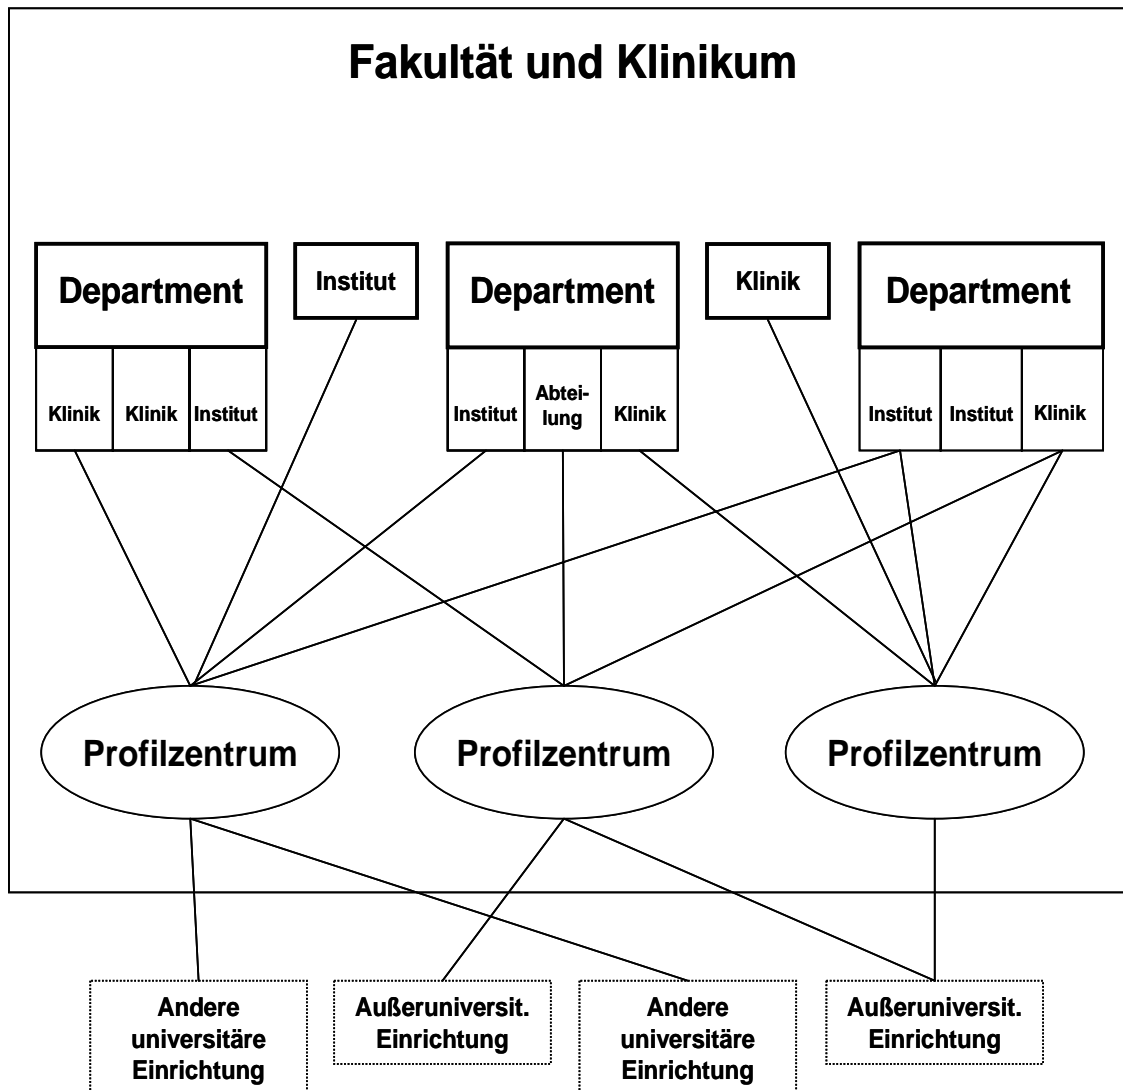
Fakultät und Klinikum

Department

Klinik

Klinik

Institut

Institut

Department

Institut

Abteilung

Klinik

Klinik

Department

Institut

Institut

Klinik

Profilzentrum

Profilzentrum

Profilzentrum

Andere universitäre Einrichtung

Außeruniversit. Einrichtung

Andere universitäre Einrichtung

Außeruniversit. Einrichtung